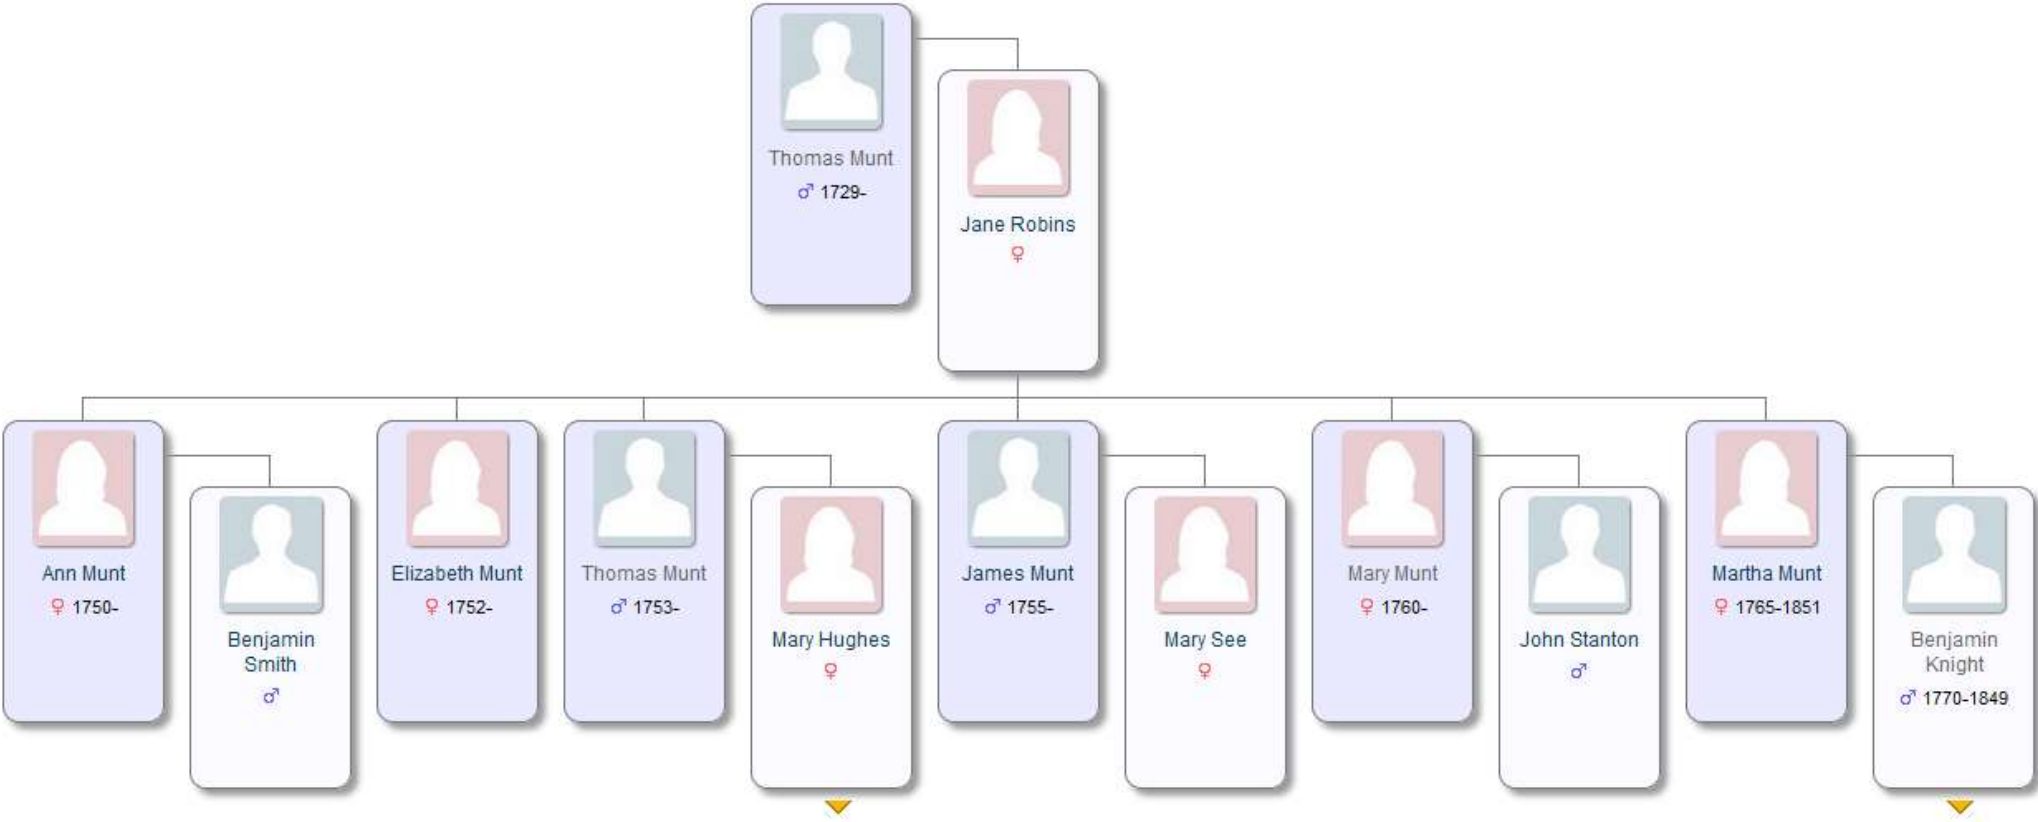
Thomas Munt
♂ 1729-

Jane Robins
♀

Ann Munt
♀ 1750-

Benjamin Smith
♂

Elizabeth Munt
♀ 1752-

Thomas Munt
♂ 1753-

Mary Hughes
♀

James Munt
♂ 1755-

Mary See
♀

Mary Munt
♀ 1760-

John Stanton
♂

Martha Munt
♀ 1765-1851

Benjamin Knight
♂ 1770-1849